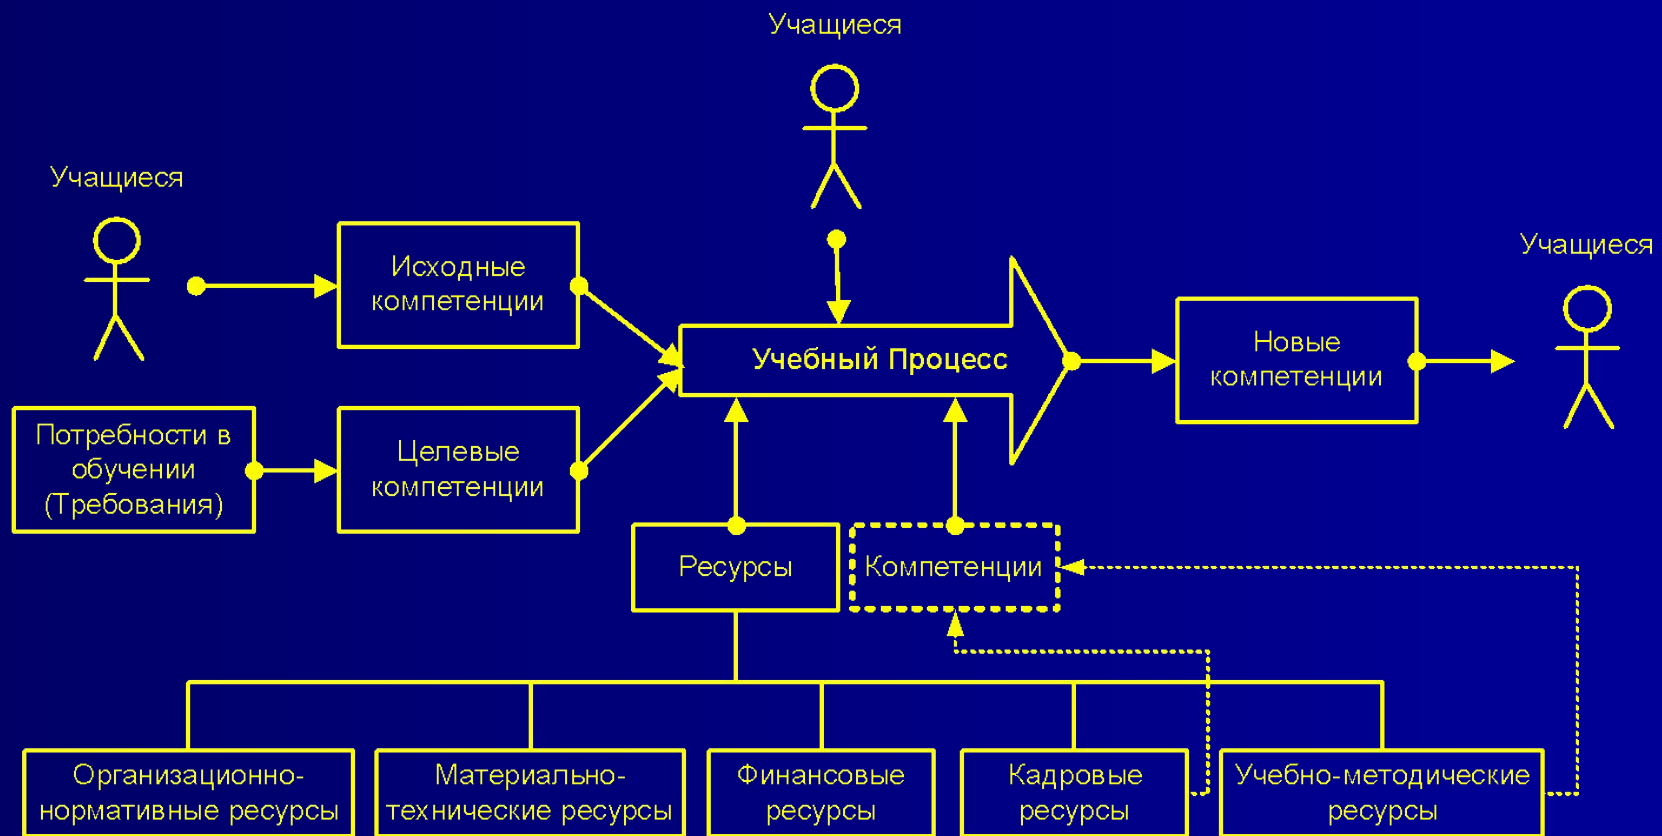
Учащиеся

Учащиеся

Исходные компетенции

Учебный Процесс

Новые компетенции

Учащиеся

Потребности в обучении (Требования)

Целевые компетенции

Ресурсы

Компетенции

Организационно-нормативные ресурсы

Материально-технические ресурсы

Финансовые ресурсы

Кадровые ресурсы

Учебно-методические ресурсы